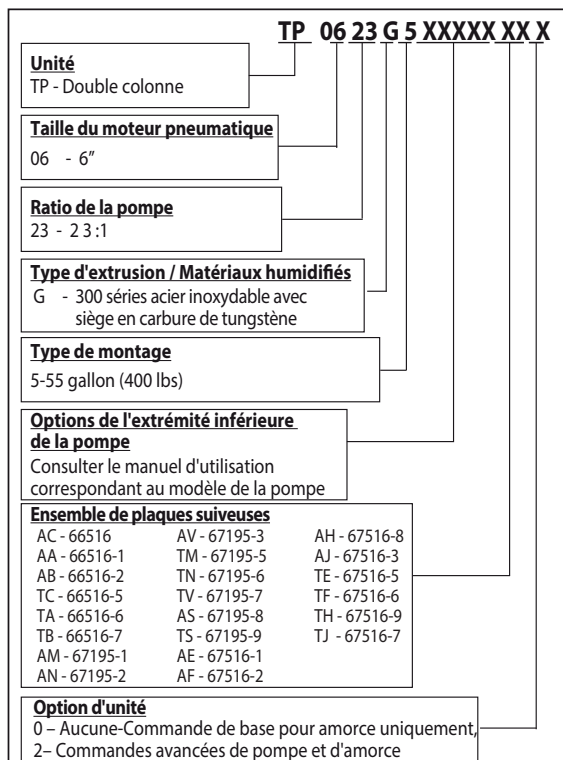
TP 06 23 G 5 XXXXX XX X

Unité
TP - Double colonne

Taille du moteur pneumatique
06 - 6"

Ratio de la pompe
23 - 23:1

Type d'extrusion / Matériaux humidifiés
G - 300 séries acier inoxydable avec siège en carbure de tungstène

Type de montage
5-55 gallon (400 lbs)

Options de l'extrémité inférieure de la pompe
Consulter le manuel d'utilisation correspondant au modèle de la pompe

Ensemble de plaques suiveuses

| | | |
|---|---|---|
| AC - 66516 | AV - 67195-3 | AH - 67516-8 |
| AA - 66516-1 | TM - 67195-5 | AJ - 67516-3 |
| AB - 66516-2 | TN - 67195-6 | TE - 67516-5 |
| TC - 66516-5 | TV - 67195-7 | TF - 67516-6 |
| TA - 66516-6 | AS - 67195-8 | TH - 67516-9 |
| TB - 66516-7 | TS - 67195-9 | TJ - 67516-7 |
| AM - 67195-1 | AE - 67516-1 | |
| AN - 67195-2 | AF - 67516-2 | |

Option d'unité
0 – Aucune-Commande de base pour amorce uniquement,
2– Commandes avancées de pompe et d'amorce